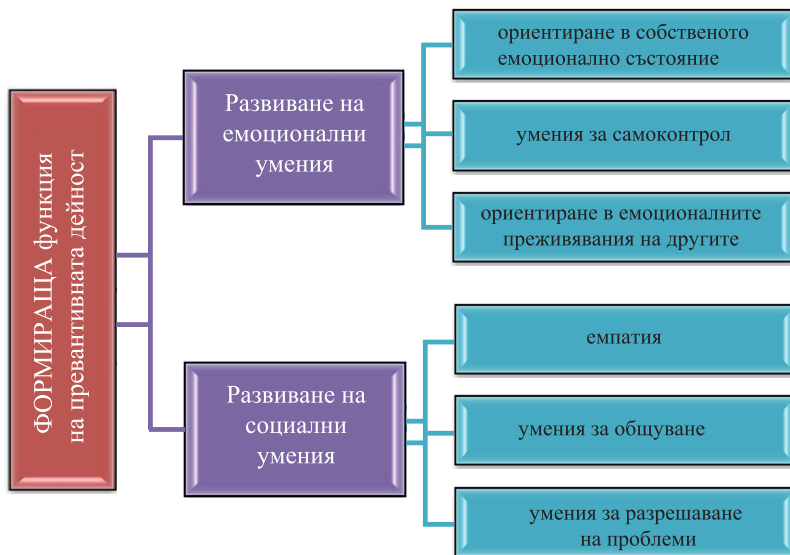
ФОРМИРАЩА функция на превантивната дейност

Развиване на емоционални умения

ориентиране в собственото емоционално състояние

умения за самоконтрол

ориентиране в емоционалните преживявания на другите

Развиване на социални умения

емпатия

умения за общуване

умения за разрешаване на проблеми